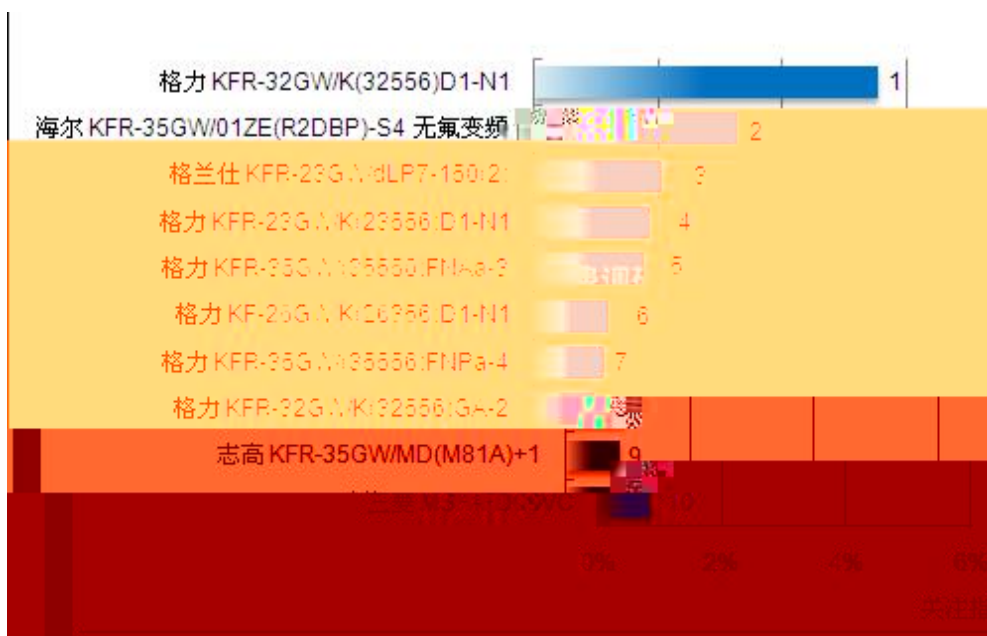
格力 KFR-32GW/K(32556)D1-N1 1
海尔 KFR-35GW/01ZE(R2DBP)-S4 无氟变频 2
格兰仕 KFR-23G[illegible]dLP7-150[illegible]2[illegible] 3
格力 KFR-23G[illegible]K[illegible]23556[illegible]D1-N1 4
格力 KFR-35G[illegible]35556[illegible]FNAa-3 5
格力 KF-26G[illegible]K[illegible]26356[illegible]D1-N1 6
格力 KFR-35G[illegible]35556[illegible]FNPa-4 7
格力 KFR-32G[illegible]K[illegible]32556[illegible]GA-2 8
志高 KFR-35GW/MD(M81A)+1 9
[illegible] 10
0% 2% 4% 6%
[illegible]